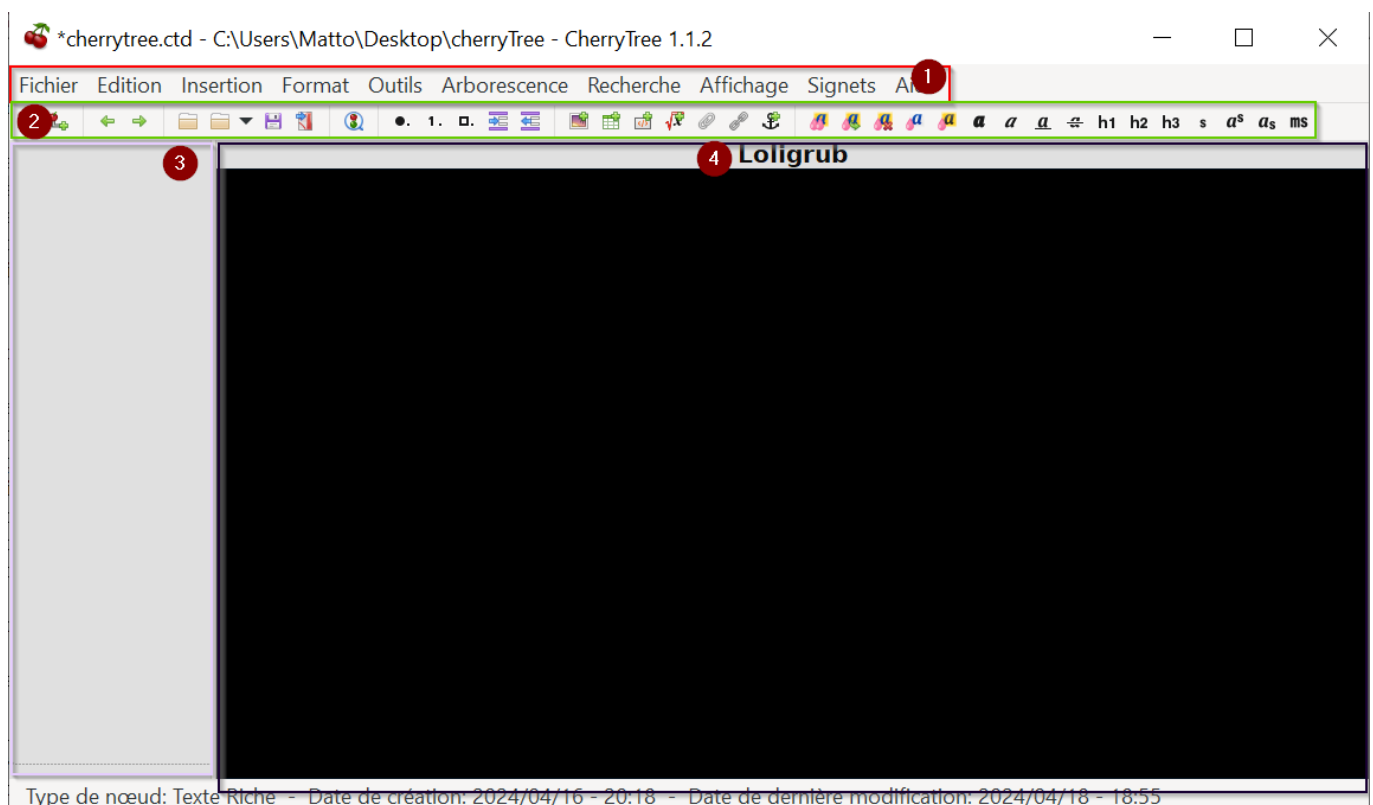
*cherrytree.ctd - C:\Users\Matto\Desktop\cherryTree - CherryTree 1.1.2

Fichier Edition Insertion Format Outils Arborescence Recherche Affichage Signets Ai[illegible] 1

2

1. h1 h2 h3 s $a^s$ $a_s$ ms

3

4 Loligrub

Type de nœud: Texte Riche - Date de création: 2024/04/16 - 20:18 - Date de dernière modification: 2024/04/18 - 18:55